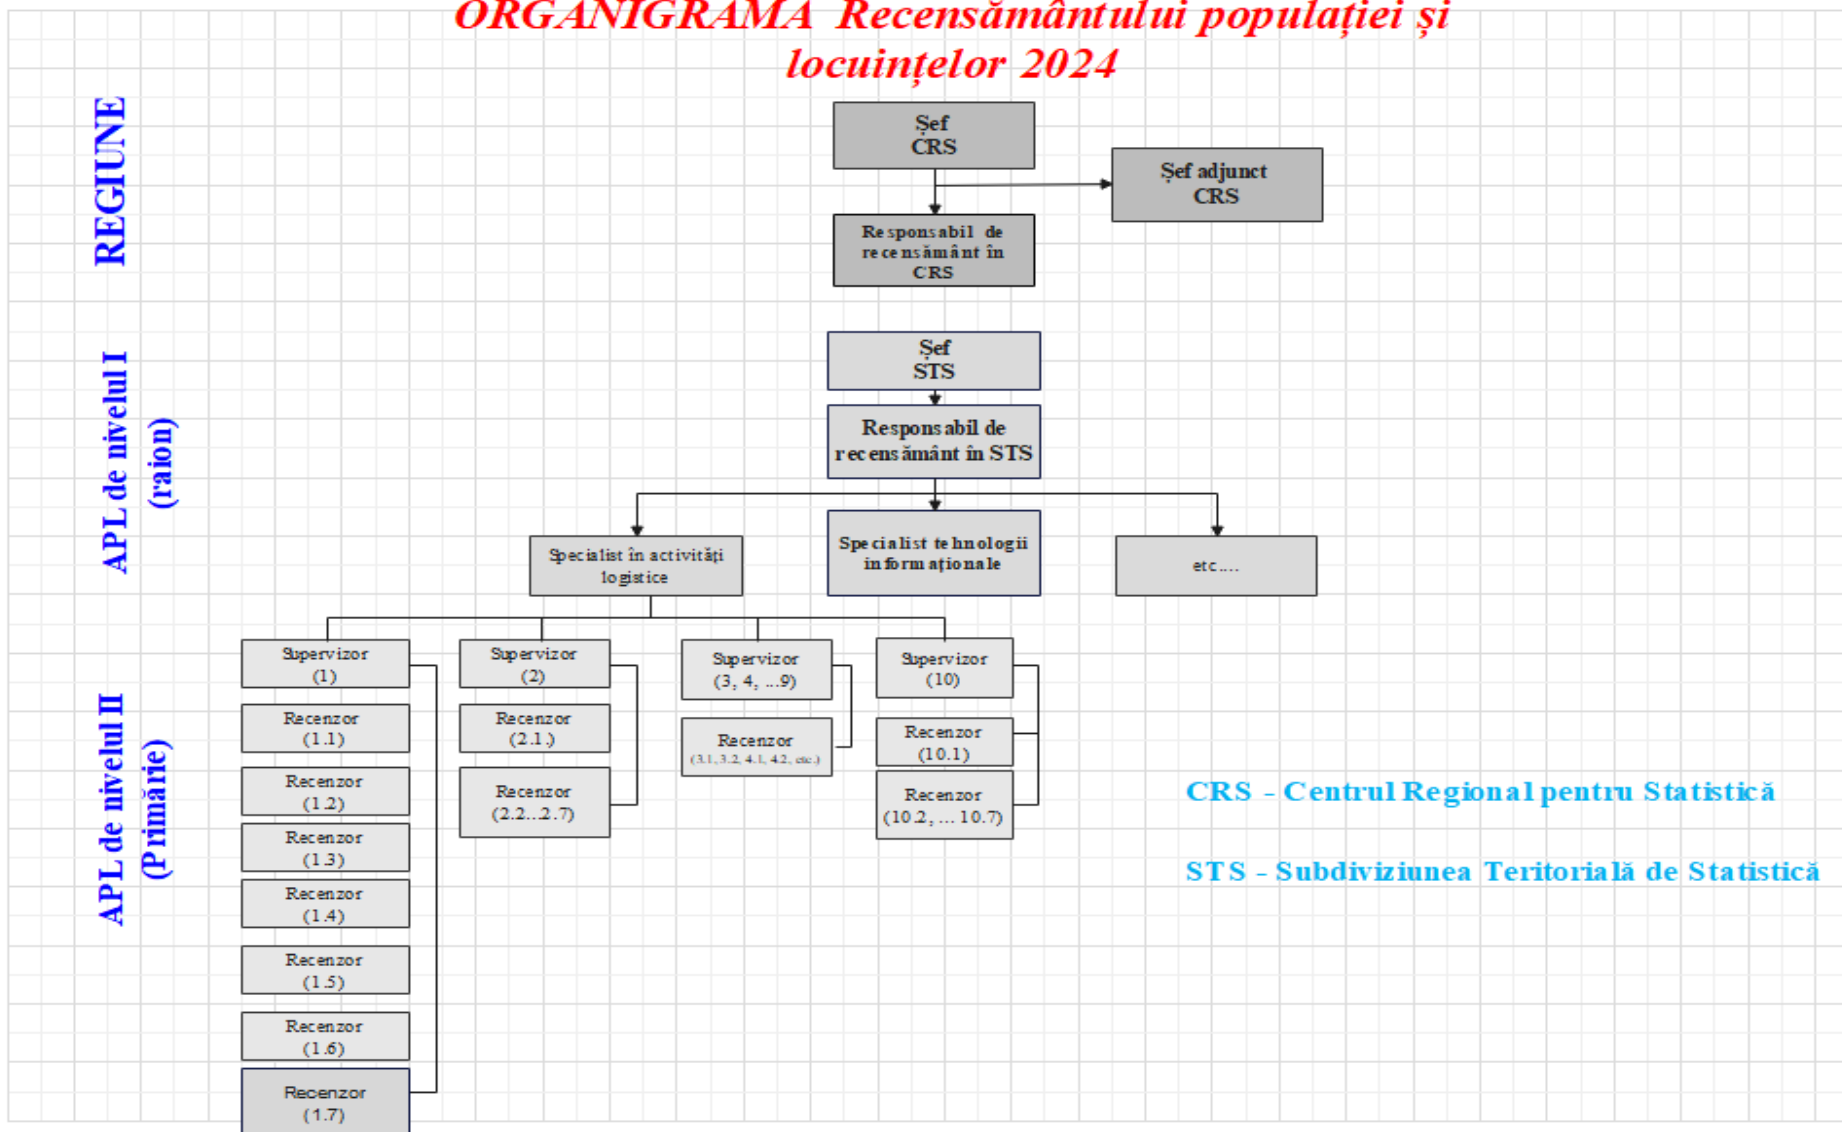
ORGANIGRAMA Recensământului populației și locuințelor 2024

REGIUNE

Șef CRS

Șef adjunct CRS

Responsabil de recensământ în CRS

APL de nivelul I (raion)

Șef STS

Responsabil de recensământ în STS

Specialist în activități logistice

Specialist tehnologii informaționale

etc....

APL de nivelul II (Primărie)

Supervizor (1)

Recenzor (1.1)

Recenzor (1.2)

Recenzor (1.3)

Recenzor (1.4)

Recenzor (1.5)

Recenzor (1.6)

Recenzor (1.7)

Supervizor (2)

Recenzor (2.1.)

Recenzor (2.2...2.7)

Supervizor (3, 4, ...9)

Recenzor (3.1, 3.2, 4.1, 4.2, etc.)

Supervizor (10)

Recenzor (10.1)

Recenzor (10.2, ... 10.7)

CRS - Centrul Regional pentru Statistică

STS - Subdiviziunea Teritorială de Statistică